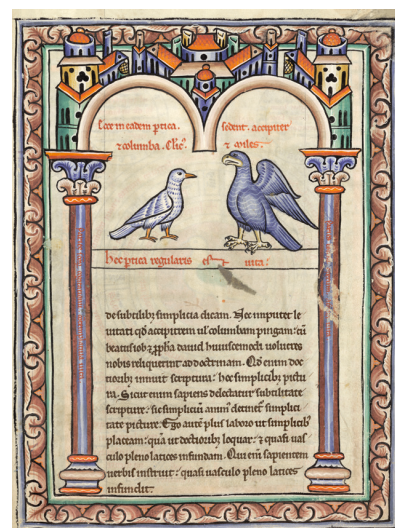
Ecce in eadem pertica sedent accipiter et columba. Hic est et aviis.

hec pertica regularis est vita.

de subtilibus simplicia dicam. Nec imputet le uitati quod accipitrem uel columbam pingam: cum beatus iob et propheta dauid huiuscemodi uolucres nobis reliquerunt ad doctrinam. Quod enim doc neruly innuit scriptura: hoc simplicibus pictu ra. Sicut enim sapiens delectatur subtilitate scripture: sic simplicium animum detinet simplici tate picture. Ego autem plus laboro ut simplicibus placeam: quam ut doctioribus loquar: et quasi ual culo pleno latices infundam. Quia enim sapientem uerbis instruit: quasi uasculo pleno latices infundit.